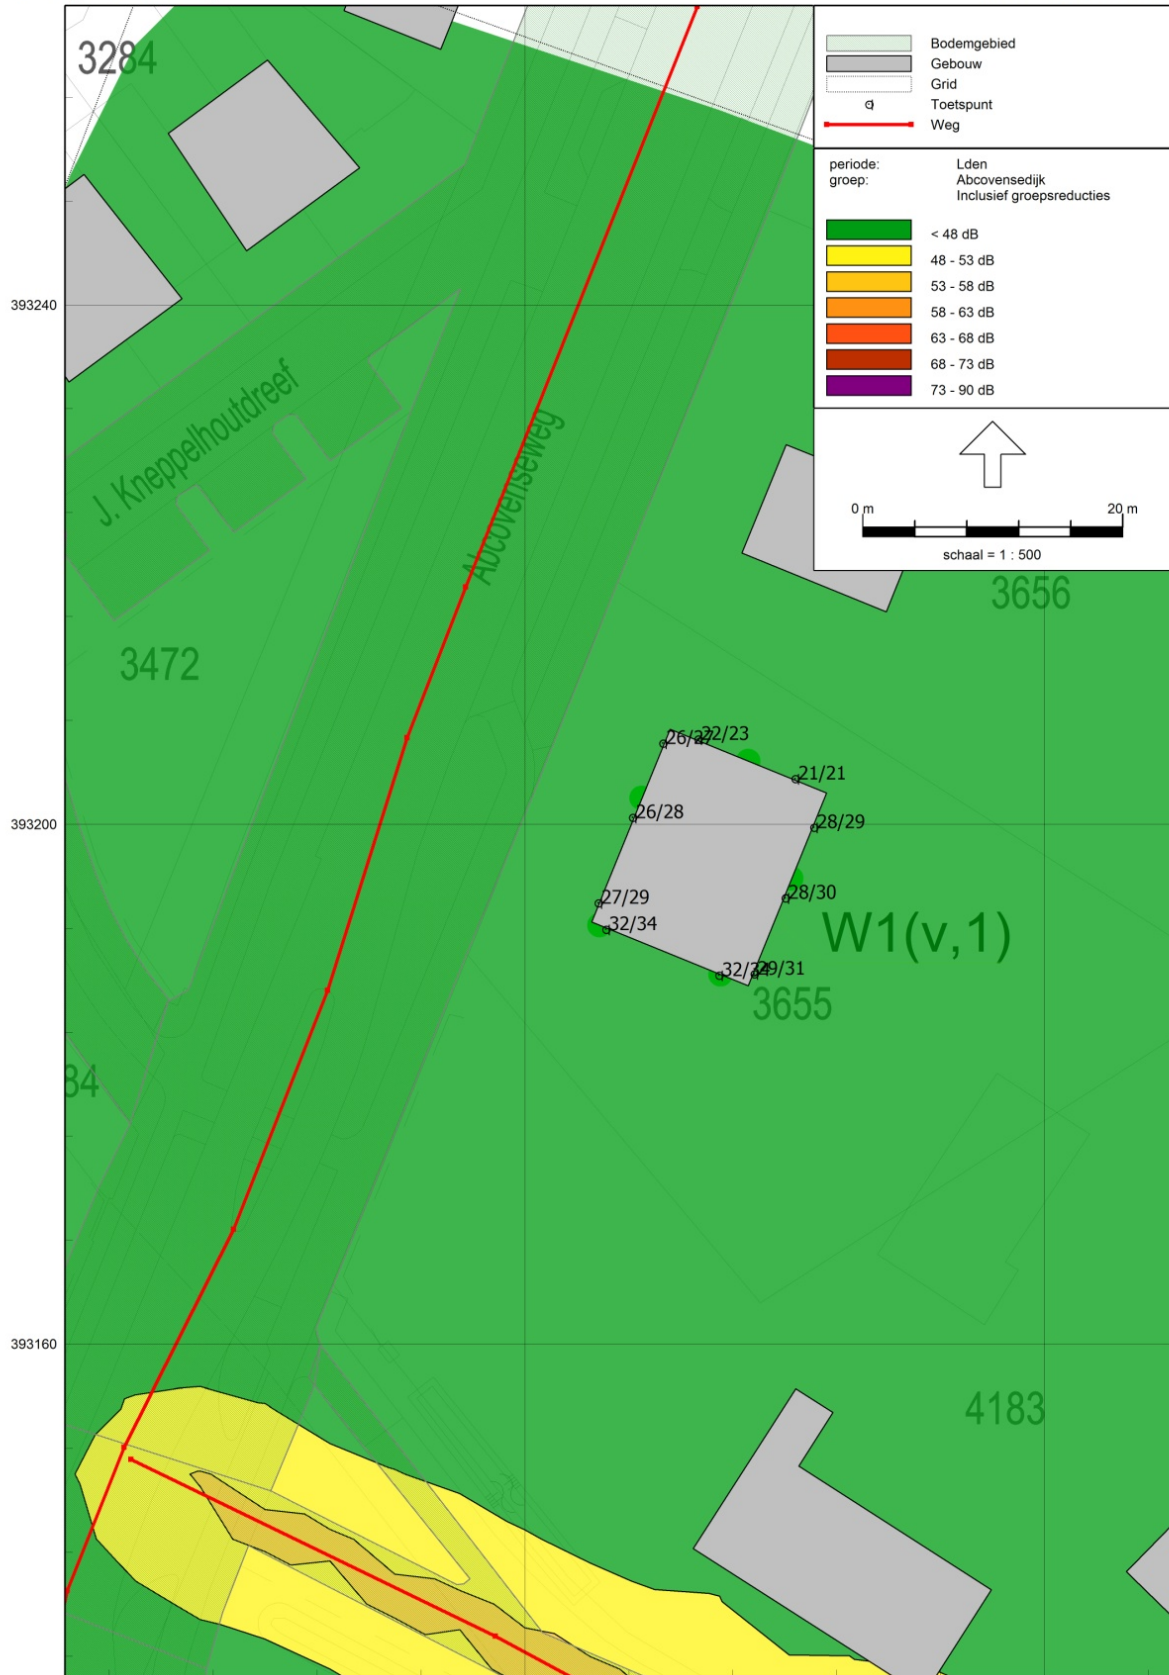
Bodemgebied
Gebouw
Grid
Toetspunt
Weg

periode: Lden
groep: Abcovensedijk
Inclusief groepsreducties

< 48 dB
48 - 53 dB
53 - 58 dB
58 - 63 dB
63 - 68 dB
68 - 73 dB
73 - 90 dB

0 m
20 m
schaal = 1 : 500

3284
393240
J. Kneppelhoutdreef
Abcovenseweg
3656
3472
26/27
22/23
21/21
26/28
393200
28/29
28/30
27/29
32/34
W1(v,1)
32/29
29/31
3655
84
393160
4183